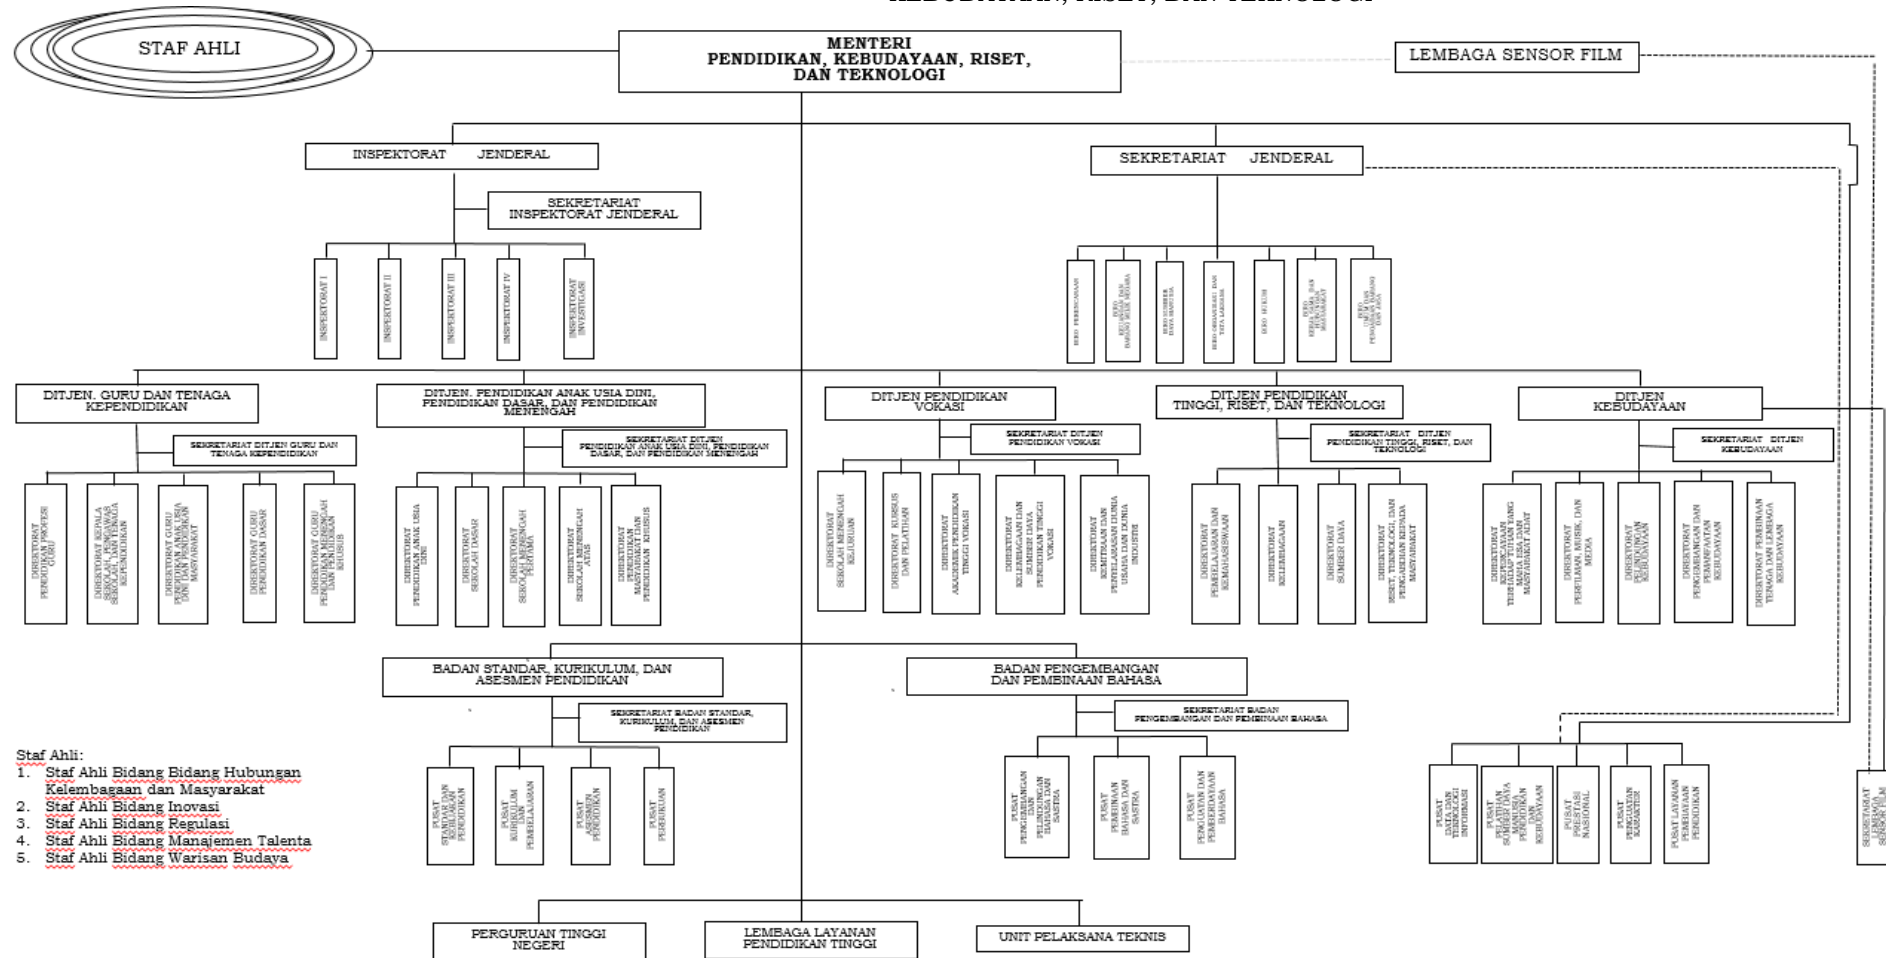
KEBUDAYAAN, RISET, DAN TEKNOLOGI

STAF AHLI

MENTERI
PENDIDIKAN, KEBUDAYAAN, RISET, DAN TEKNOLOGI

LEMBAGA SENSOR FILM

INSPEKTORAT JENDERAL

SEKRETARIAT INSPEKTORAT JENDERAL

INSPEKTORAT I

INSPEKTORAT II

INSPEKTORAT III

INSPEKTORAT IV

INSPEKTORAT INVESTIGASI

SEKRETARIAT JENDERAL

BIRO PERENCANAAN

BIRO KEUANGAN DAN BARANG MILIK NEGARA

BIRO SUMBER DAYA MANUSIA

BIRO ORGANISASI DAN TATA LAKSANA

BIRO HUKUM

BIRO KERJA SAMA DAN HUBUNGAN MASYARAKAT

BIRO UMUM DAN PENGADAAN BARANG DAN JASA

DITJEN. GURU DAN TENAGA KEPENDIDIKAN

SEKRETARIAT DITJEN GURU DAN TENAGA KEPENDIDIKAN

DIREKTORAT PENDIDIKAN PROFESI GURU

DIREKTORAT KEPALA SEKOLAH, PENGAWAS SEKOLAH, DAN TENAGA KEPENDIDIKAN

DIREKTORAT GURU PENDIDIKAN ANAK USIA DINI DAN PENDIDIKAN MASYARAKAT

DIREKTORAT GURU PENDIDIKAN DASAR

DIREKTORAT GURU PENDIDIKAN MENENGAH DAN PENDIDIKAN KHUSUS

DITJEN. PENDIDIKAN ANAK USIA DINI, PENDIDIKAN DASAR, DAN PENDIDIKAN MENENGAH

SEKRETARIAT DITJEN PENDIDIKAN ANAK USIA DINI, PENDIDIKAN DASAR, DAN PENDIDIKAN MENENGAH

DIREKTORAT PENDIDIKAN ANAK USIA DINI

DIREKTORAT SEKOLAH DASAR

DIREKTORAT SEKOLAH MENENGAH PERTAMA

DIREKTORAT SEKOLAH MENENGAH ATAS

DIREKTORAT PENDIDIKAN MASYARAKAT DAN PENDIDIKAN KHUSUS

DITJEN PENDIDIKAN VOKASI

SEKRETARIAT DITJEN PENDIDIKAN VOKASI

DIREKTORAT SEKOLAH MENENGAH KEJURUAN

DIREKTORAT KURSUS DAN PELATIHAN

DIREKTORAT AKADEMIK PENDIDIKAN TINGGI VOKASI

DIREKTORAT KELEMBAGAAN DAN SUMBER DAYA PENDIDIKAN TINGGI VOKASI

DIREKTORAT KEMITRAAN DAN PENYELARASAN DUNIA USAHA DAN DUNIA INDUSTRI

DITJEN PENDIDIKAN TINGGI, RISET, DAN TEKNOLOGI

SEKRETARIAT DITJEN PENDIDIKAN TINGGI, RISET, DAN TEKNOLOGI

DIREKTORAT PEMBELAJARAN DAN KEMAHASISWAAN

DIREKTORAT KELEMBAGAAN

DIREKTORAT SUMBER DAYA

DIREKTORAT RISET, TEKNOLOGI, DAN PENGABDIAN KEPADA MASYARAKAT

DITJEN KEBUDAYAAN

SEKRETARIAT DITJEN KEBUDAYAAN

DIREKTORAT KEPERCAYAAN TERHADAP TUHAN YANG MAHA ESA DAN MASYARAKAT ADAT

DIREKTORAT PERFILMAN, MUSIK, DAN MEDIA

DIREKTORAT PELINDUNGAN KEBUDAYAAN

DIREKTORAT PENGEMBANGAN DAN PEMANFAATAN KEBUDAYAAN

DIREKTORAT PEMBINAAN TENAGA DAN LEMBAGA KEBUDAYAAN

BADAN STANDAR, KURIKULUM, DAN ASESMEN PENDIDIKAN

SEKRETARIAT BADAN STANDAR, KURIKULUM, DAN ASESMEN PENDIDIKAN

PUSAT STANDAR DAN KEBIJAKAN PENDIDIKAN

PUSAT KURIKULUM DAN PEMBELAJARAN

PUSAT ASESMEN PENDIDIKAN

PUSAT PERBUKUAN

BADAN PENGEMBANGAN DAN PEMBINAAN BAHASA

SEKRETARIAT BADAN PENGEMBANGAN DAN PEMBINAAN BAHASA

PUSAT PENGEMBANGAN DAN PELINDUNGAN BAHASA DAN SASTRA

PUSAT PEMBINAAN BAHASA DAN SASTRA

PUSAT PENGUATAN DAN PEMBERDAYAAN BAHASA

PUSAT DATA DAN TEKNOLOGI INFORMASI

PUSAT PELATIHAN SUMBER DAYA MANUSIA PENDIDIKAN DAN KEBUDAYAAN

PUSAT PRESTASI NASIONAL

PUSAT PENGUATAN KARAKTER

PUSAT LAYANAN PEMBIAYAAN PENDIDIKAN

SEKRETARIAT LEMBAGA SENSOR FILM

Staf Ahli:
1. Staf Ahli Bidang Bidang Hubungan Kelembagaan dan Masyarakat
2. Staf Ahli Bidang Inovasi
3. Staf Ahli Bidang Regulasi
4. Staf Ahli Bidang Manajemen Talenta
5. Staf Ahli Bidang Warisan Budaya

PERGURUAN TINGGI NEGERI

LEMBAGA LAYANAN PENDIDIKAN TINGGI

UNIT PELAKSANA TEKNIS